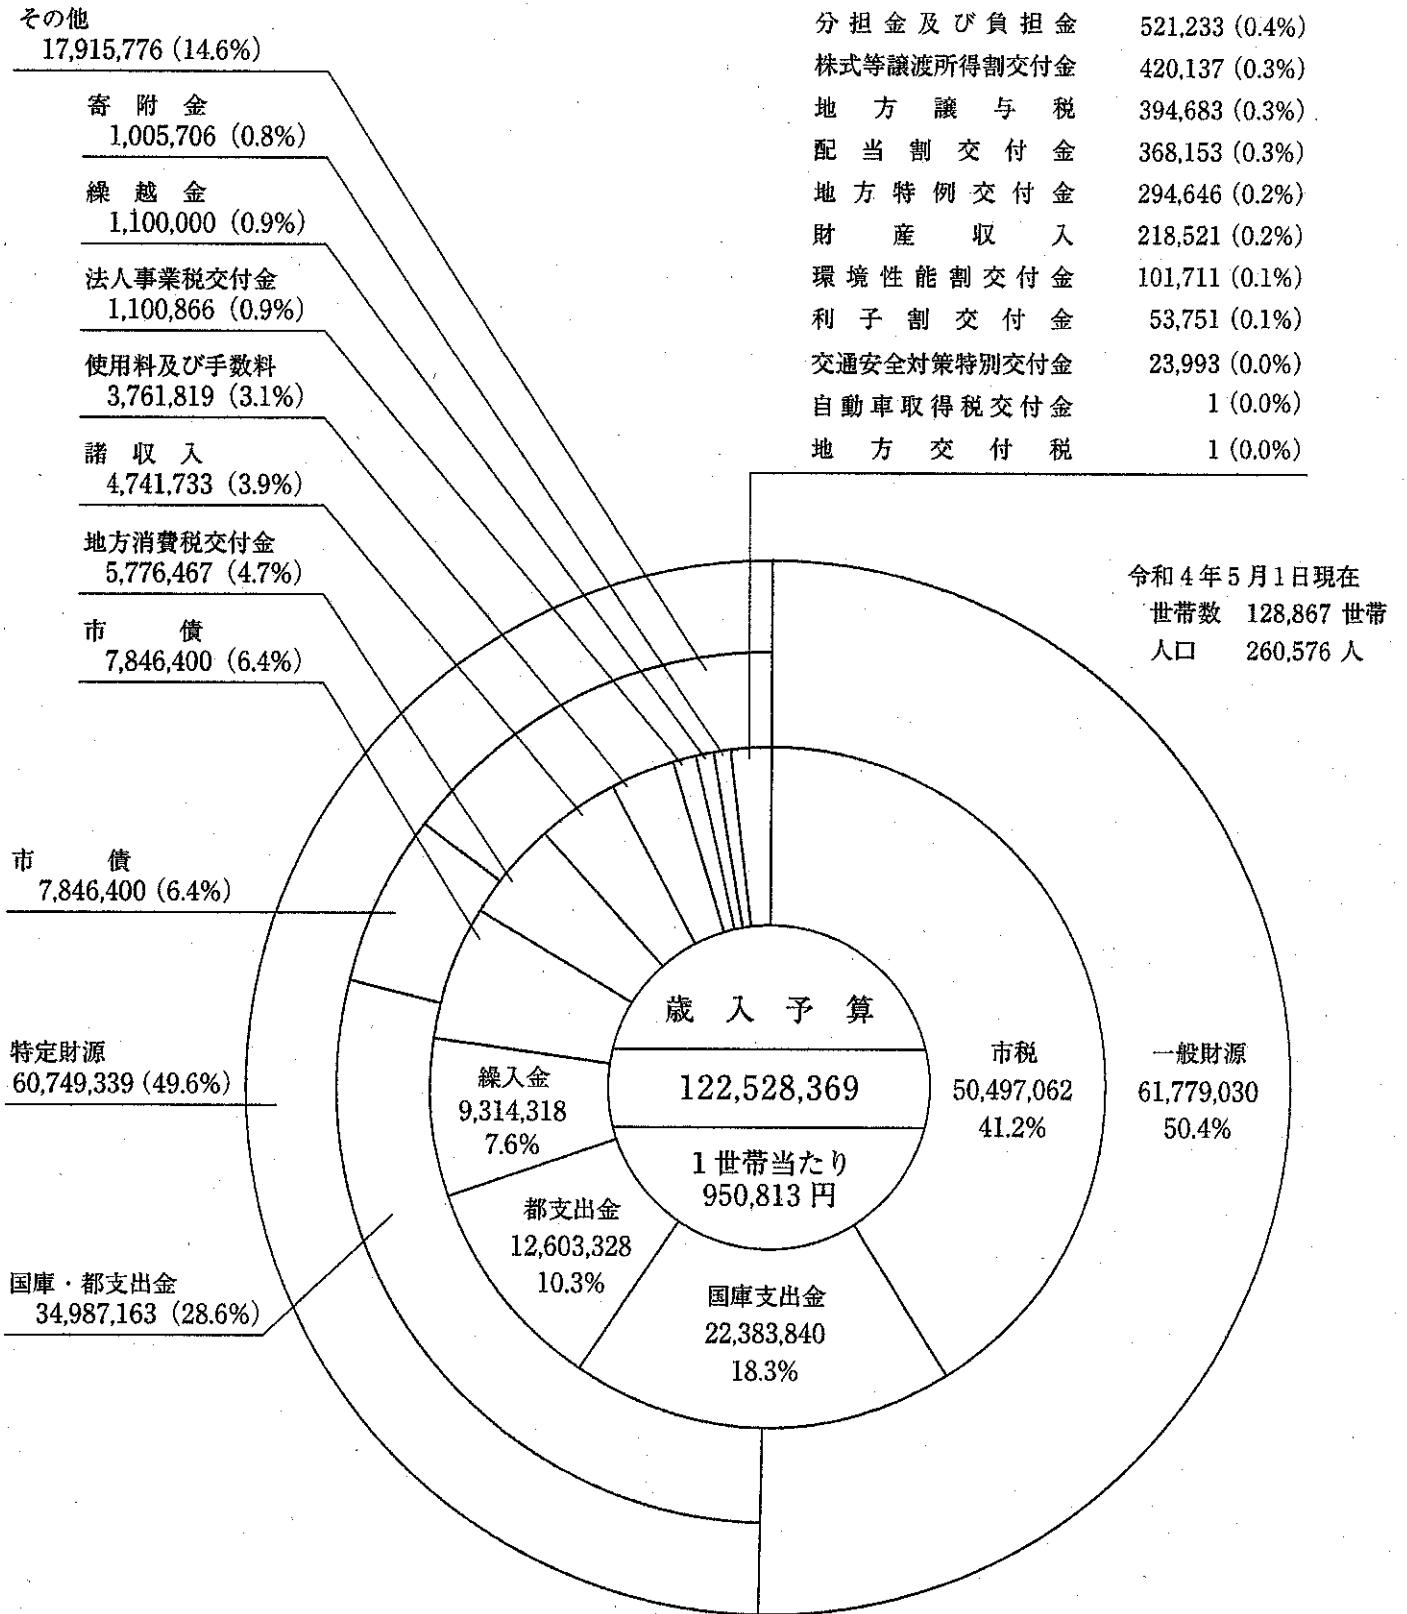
その他
17,915,776（14.6%）

寄附金
1,005,706（0.8%）

繰越金
1,100,000（0.9%）

法人事業税交付金
1,100,866（0.9%）

使用料及び手数料
3,761,819（3.1%）

諸収入
4,741,733（3.9%）

地方消費税交付金
5,776,467（4.7%）

市債
7,846,400（6.4%）

| | |
|---|---|
| 分担金及び負担金 | 521,233（0.4%） |
| 株式等譲渡所得割交付金 | 420,137（0.3%） |
| 地方譲与税 | 394,683（0.3%） |
| 配当割交付金 | 368,153（0.3%） |
| 地方特例交付金 | 294,646（0.2%） |
| 財産収入 | 218,521（0.2%） |
| 環境性能割交付金 | 101,711（0.1%） |
| 利子割交付金 | 53,751（0.1%） |
| 交通安全対策特別交付金 | 23,993（0.0%） |
| 自動車取得税交付金 | 1（0.0%） |
| 地方交付税 | 1（0.0%） |

令和4年5月1日現在
世帯数 128,867 世帯
人口 260,576 人

市債
7,846,400（6.4%）

特定財源
60,749,339（49.6%）

国庫・都支出金
34,987,163（28.6%）

歳入予算
122,528,369
1世帯当たり
950,813円

繰入金
9,314,318
7.6%

都支出金
12,603,328
10.3%

国庫支出金
22,383,840
18.3%

市税
50,497,062
41.2%

一般財源
61,779,030
50.4%